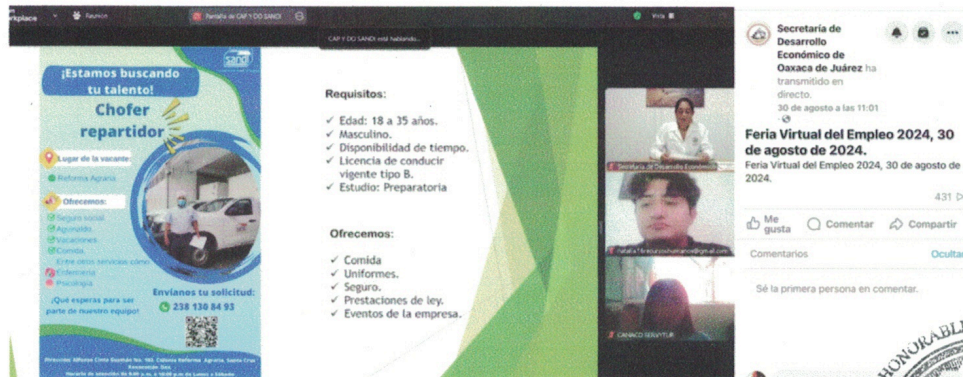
orkplace Reunión Pantalla de CAP Y DO SANDI Vista

CAP Y DO SANDI está hablando...

¡Estamos buscando tu talento!

sandi

Chofer repartidor

Lugar de la vacante:

Reforma Agraria

Ofrecemos:

Seguro social
Aguinaldo
Vacaciones
Comida
Entre otros servicios como:
Enfermería
Psicología

¿Qué esperas para ser parte de nuestro equipo?

Envíanos tu solicitud:

238 130 84 93

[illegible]

Requisitos:

✓ Edad: 18 a 35 años.
✓ Masculino.
✓ Disponibilidad de tiempo.
✓ Licencia de conducir vigente tipo B.
✓ Estudio: Preparatoria

Ofrecemos:

✓ Comida
✓ Uniformes.
✓ Seguro.
✓ Prestaciones de ley.
✓ Eventos de la empresa.

Secretaría de Desarrollo Económico

natalia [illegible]@gmail.com

CANACO SERVYTUR

Secretaría de Desarrollo Económico de Oaxaca de Juárez ha transmitido en directo.
30 de agosto a las 11:01

Feria Virtual del Empleo 2024, 30 de agosto de 2024.

Feria Virtual del Empleo 2024, 30 de agosto de 2024.

431

Me gusta Comentar Compartir

Comentarios Ocultar

Sé la primera persona en comentar.

HONORABLE